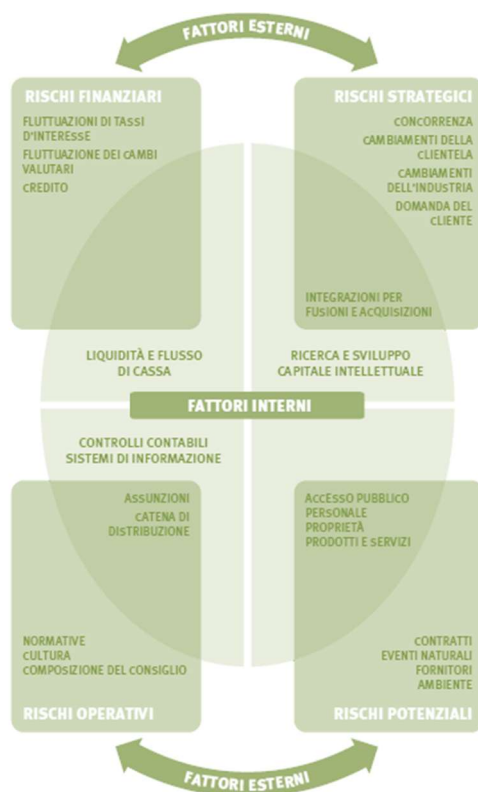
FATTORI ESTERNI

RISCHI FINANZIARI

FLUTTUAZIONI DI TASSI D'INTERESSE

FLUTTUAZIONE DEI CAMBI VALUTARI

CREDITO

RISCHI STRATEGICI

CONCORRENZA

CAMBIAMENTI DELLA CLIENTELA

CAMBIAMENTI DELL'INDUSTRIA

DOMANDA DEL CLIENTE

INTEGRAZIONI PER FUSIONI E ACQUISIZIONI

LIQUIDITÀ E FLUSSO DI CASSA

RICERCA E SVILUPPO CAPITALE INTELLETTUALE

FATTORI INTERNI

CONTROLLI CONTABILI SISTEMI DI INFORMAZIONE

ASSUNZIONI

CATENA DI DISTRIBUZIONE

ACCESSO PUBBLICO PERSONALE PROPRIETÀ PRODOTTI E SERVIZI

NORMATIVE CULTURA COMPOSIZIONE DEL CONSIGLIO

RISCHI OPERATIVI

CONTRATTI EVENTI NATURALI FORNITORI AMBIENTE

RISCHI POTENZIALI

FATTORI ESTERNI